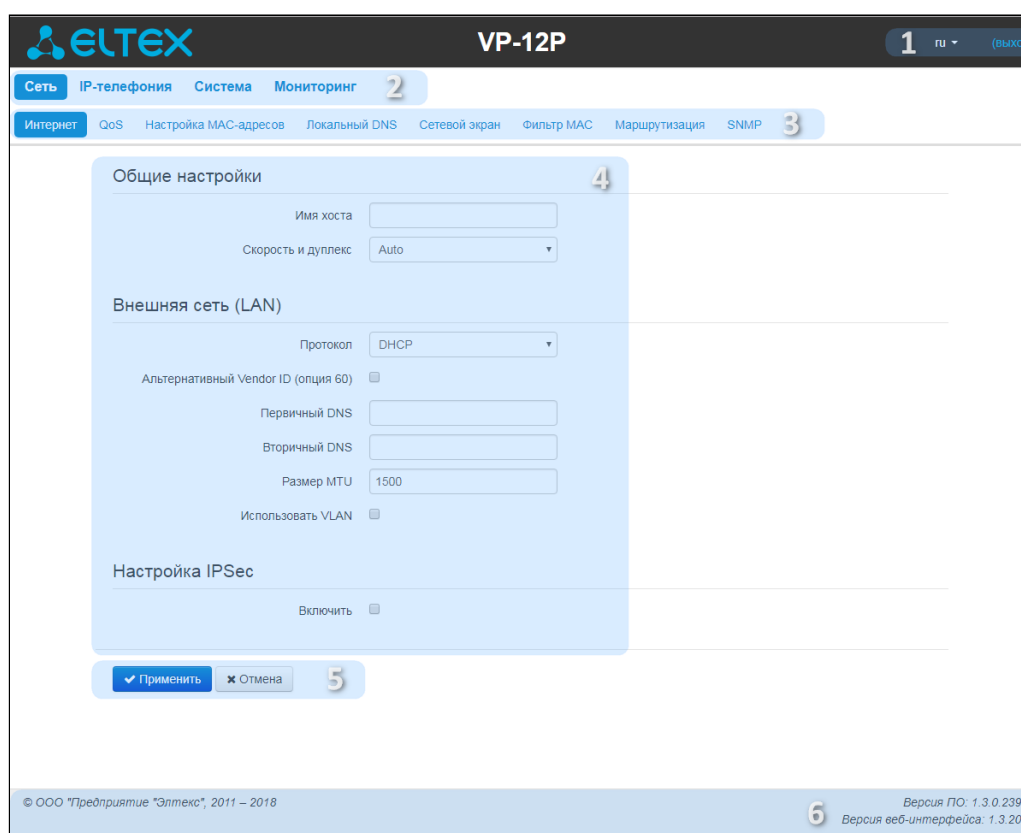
ELTEX

VP-12P

1 ru ▾ (выхо

Сеть IP-телефония Система Мониторинг 2

Интернет QoS Настройка MAC-адресов Локальный DNS Сетевой экран Фильтр MAC Маршрутизация SNMP 3

Общие настройки 4

Имя хоста

Скорость и дуплекс Auto

Внешняя сеть (LAN)

Протокол DHCP

Альтернативный Vendor ID (опция 60)

Первичный DNS

Вторичный DNS

Размер MTU 1500

Использовать VLAN

Настройка IPSec

Включить

✔ Применить ✖ Отмена 5

© ООО "Предприятие "Элтекс", 2011 – 2018

6 Версия ПО: 1.3.0.239

Версия веб-интерфейса: 1.3.20